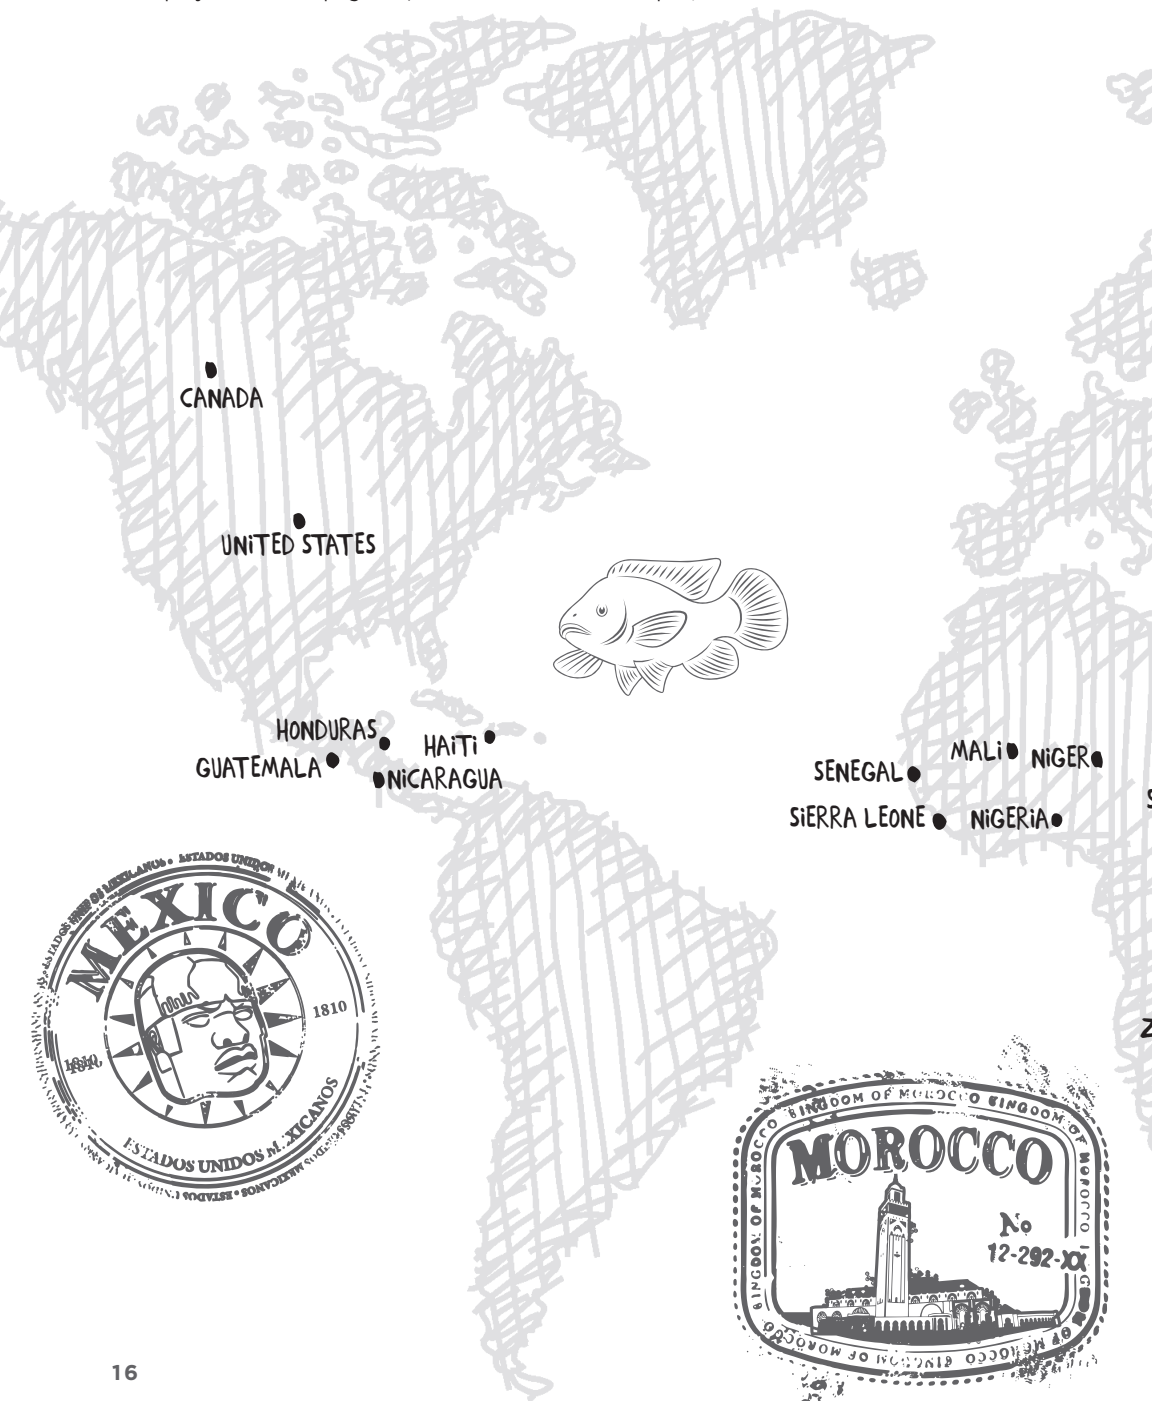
CANADA

UNITED STATES

HONDURAS

HAITI

GUATEMALA

NICARAGUA

SENEGAL

MALI

NIGER

SIERRA LEONE

NIGERIA

S

Z

ESTADOS UNIDOS MEXICANOS • ESTADOS UNIDOS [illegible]

MEXICO

1810

1810

ESTADOS UNIDOS M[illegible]XICANOS

ESTADOS UNIDOS

KINGDOM OF MOROCCO KINGDOM OF MOROCCO

MOROCCO

No
12-292-XX

KINGDOM OF MOROCCO

16